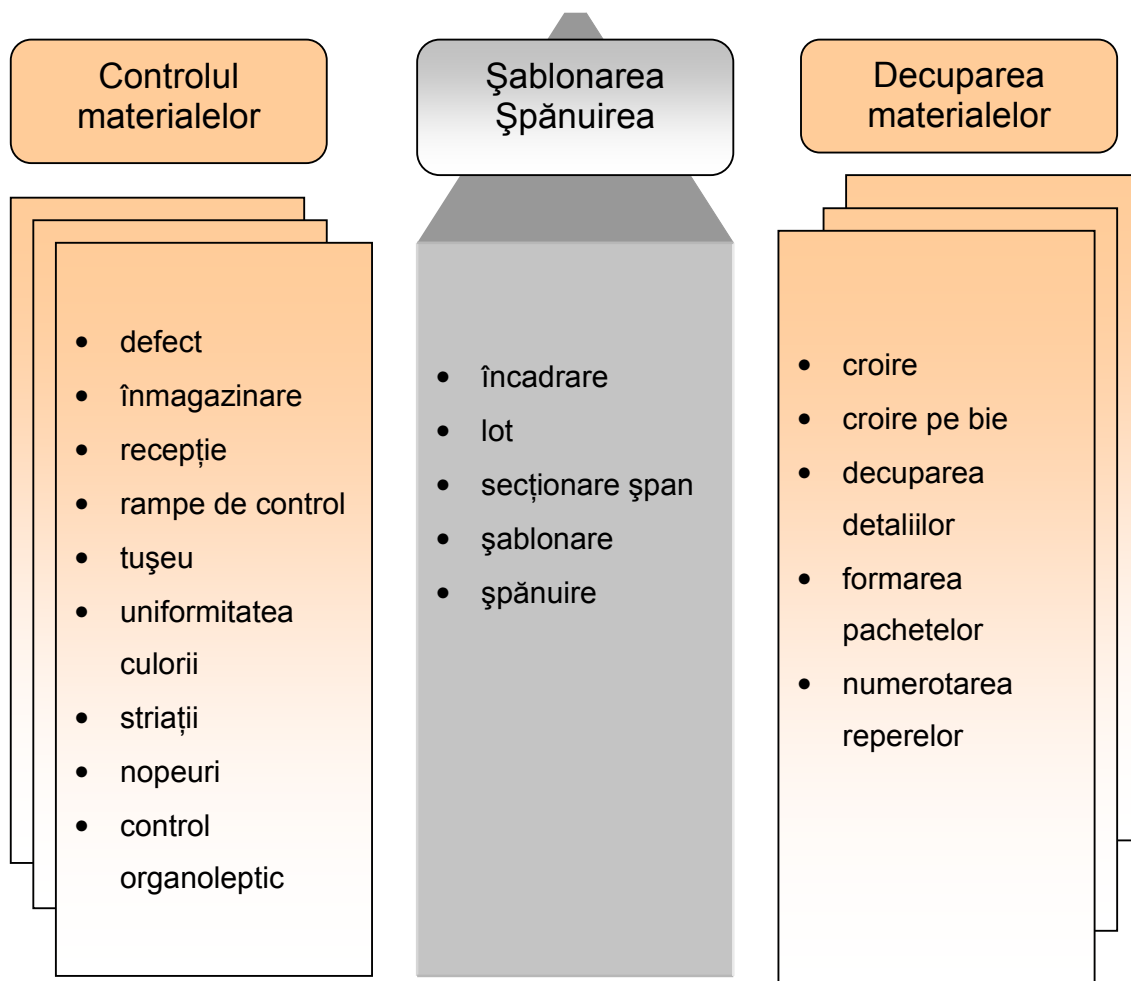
Controlul materialelor

- defect
- înmagazinare
- recepție
- rampe de control
- tuşeu
- uniformitatea culorii
- striații
- nopeuri
- control organoleptic

Şablonarea Şpănuirea

- încadrare
- lot
- secționare şpan
- şablonare
- şpănuire

Decuparea materialelor

- croire
- croire pe bie
- decuparea detaliilor
- formarea pachetelor
- numerotarea reperelor